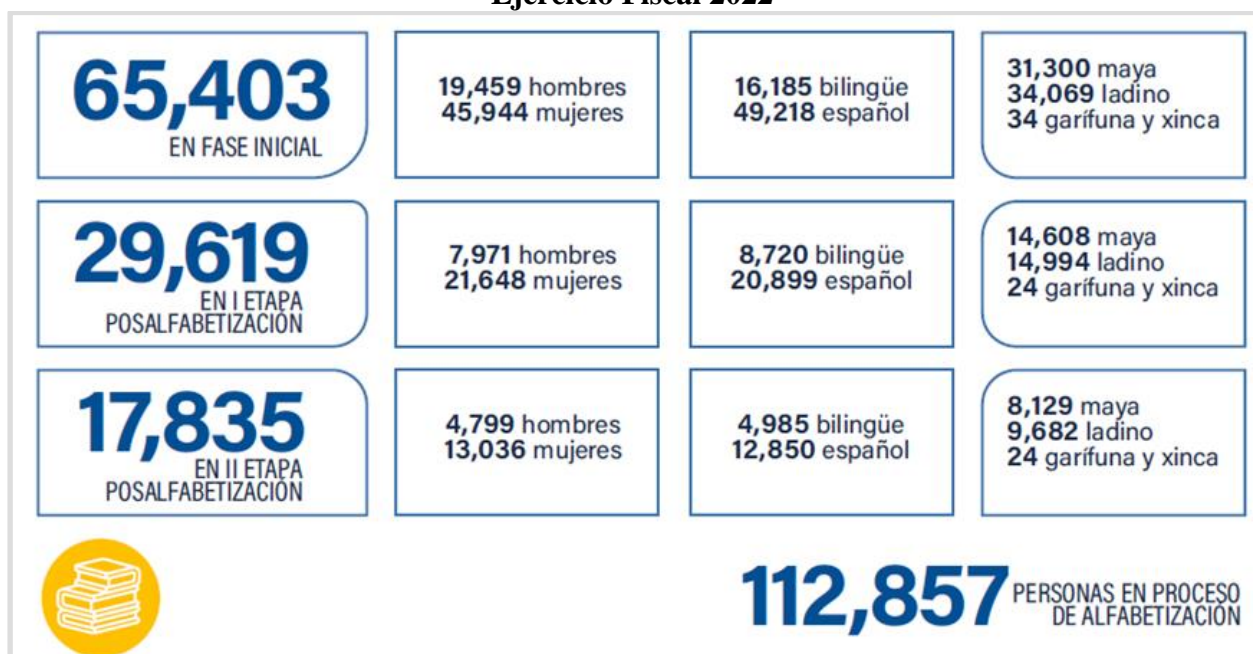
Ejercicio Fiscal 2022

65,403
EN FASE INICIAL

19,459 hombres
45,944 mujeres

16,185 bilingüe
49,218 español

31,300 maya
34,069 ladino
34 garífuna y xinca

29,619
EN I ETAPA POSALFABETIZACIÓN

7,971 hombres
21,648 mujeres

8,720 bilingüe
20,899 español

14,608 maya
14,994 ladino
24 garífuna y xinca

17,835
EN II ETAPA POSALFABETIZACIÓN

4,799 hombres
13,036 mujeres

4,985 bilingüe
12,850 español

8,129 maya
9,682 ladino
24 garífuna y xinca

112,857 PERSONAS EN PROCESO DE ALFABETIZACIÓN